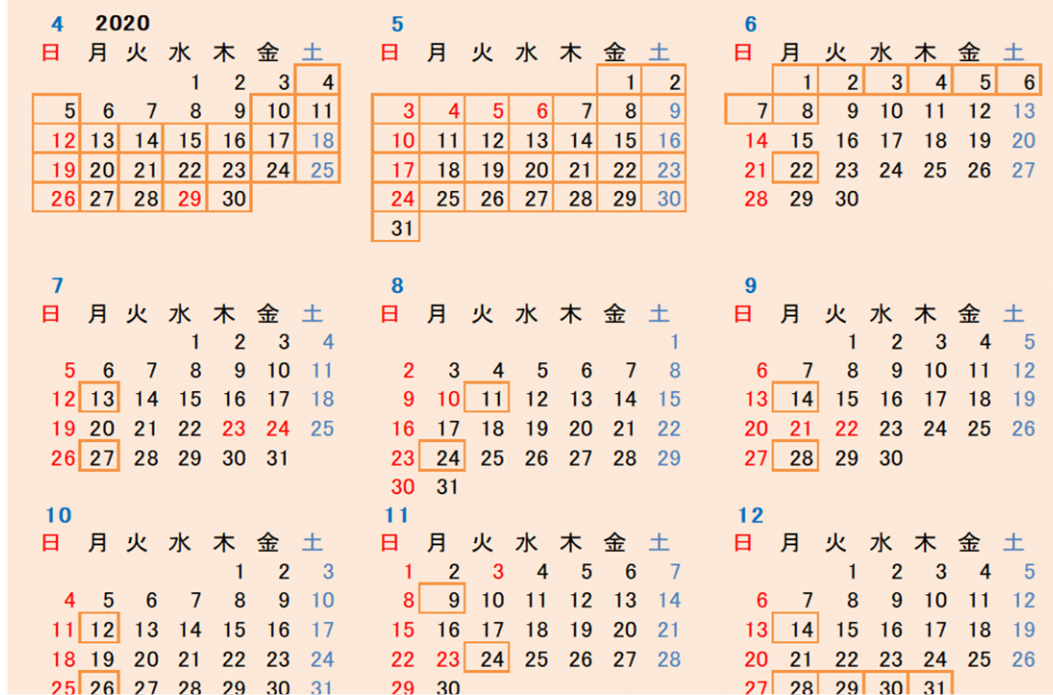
4 2020

| 日 | 月 | 火 | 水 | 木 | 金 | 土 |
|---|---|---|---|---|---|---|
| | | | 1 | 2 | 3 | 4 |
| 5 | 6 | 7 | 8 | 9 | 10 | 11 |
| 12 | 13 | 14 | 15 | 16 | 17 | 18 |
| 19 | 20 | 21 | 22 | 23 | 24 | 25 |
| 26 | 27 | 28 | 29 | 30 | | |

5

| 日 | 月 | 火 | 水 | 木 | 金 | 土 |
|---|---|---|---|---|---|---|
| | | | | | 1 | 2 |
| 3 | 4 | 5 | 6 | 7 | 8 | 9 |
| 10 | 11 | 12 | 13 | 14 | 15 | 16 |
| 17 | 18 | 19 | 20 | 21 | 22 | 23 |
| 24 | 25 | 26 | 27 | 28 | 29 | 30 |
| 31 | | | | | | |

6

| 日 | 月 | 火 | 水 | 木 | 金 | 土 |
|---|---|---|---|---|---|---|
| | 1 | 2 | 3 | 4 | 5 | 6 |
| 7 | 8 | 9 | 10 | 11 | 12 | 13 |
| 14 | 15 | 16 | 17 | 18 | 19 | 20 |
| 21 | 22 | 23 | 24 | 25 | 26 | 27 |
| 28 | 29 | 30 | | | | |

7

| 日 | 月 | 火 | 水 | 木 | 金 | 土 |
|---|---|---|---|---|---|---|
| | | | 1 | 2 | 3 | 4 |
| 5 | 6 | 7 | 8 | 9 | 10 | 11 |
| 12 | 13 | 14 | 15 | 16 | 17 | 18 |
| 19 | 20 | 21 | 22 | 23 | 24 | 25 |
| 26 | 27 | 28 | 29 | 30 | 31 | |

8

| 日 | 月 | 火 | 水 | 木 | 金 | 土 |
|---|---|---|---|---|---|---|
| | | | | | | 1 |
| 2 | 3 | 4 | 5 | 6 | 7 | 8 |
| 9 | 10 | 11 | 12 | 13 | 14 | 15 |
| 16 | 17 | 18 | 19 | 20 | 21 | 22 |
| 23 | 24 | 25 | 26 | 27 | 28 | 29 |
| 30 | 31 | | | | | |

9

| 日 | 月 | 火 | 水 | 木 | 金 | 土 |
|---|---|---|---|---|---|---|
| | | 1 | 2 | 3 | 4 | 5 |
| 6 | 7 | 8 | 9 | 10 | 11 | 12 |
| 13 | 14 | 15 | 16 | 17 | 18 | 19 |
| 20 | 21 | 22 | 23 | 24 | 25 | 26 |
| 27 | 28 | 29 | 30 | | | |

10

| 日 | 月 | 火 | 水 | 木 | 金 | 土 |
|---|---|---|---|---|---|---|
| | | | | 1 | 2 | 3 |
| 4 | 5 | 6 | 7 | 8 | 9 | 10 |
| 11 | 12 | 13 | 14 | 15 | 16 | 17 |
| 18 | 19 | 20 | 21 | 22 | 23 | 24 |
| 25 | 26 | 27 | 28 | 29 | 30 | 31 |

11

| 日 | 月 | 火 | 水 | 木 | 金 | 土 |
|---|---|---|---|---|---|---|
| 1 | 2 | 3 | 4 | 5 | 6 | 7 |
| 8 | 9 | 10 | 11 | 12 | 13 | 14 |
| 15 | 16 | 17 | 18 | 19 | 20 | 21 |
| 22 | 23 | 24 | 25 | 26 | 27 | 28 |
| 29 | 30 | | | | | |

12

| 日 | 月 | 火 | 水 | 木 | 金 | 土 |
|---|---|---|---|---|---|---|
| | | 1 | 2 | 3 | 4 | 5 |
| 6 | 7 | 8 | 9 | 10 | 11 | 12 |
| 13 | 14 | 15 | 16 | 17 | 18 | 19 |
| 20 | 21 | 22 | 23 | 24 | 25 | 26 |
| 27 | 28 | 29 | 30 | 31 | | |